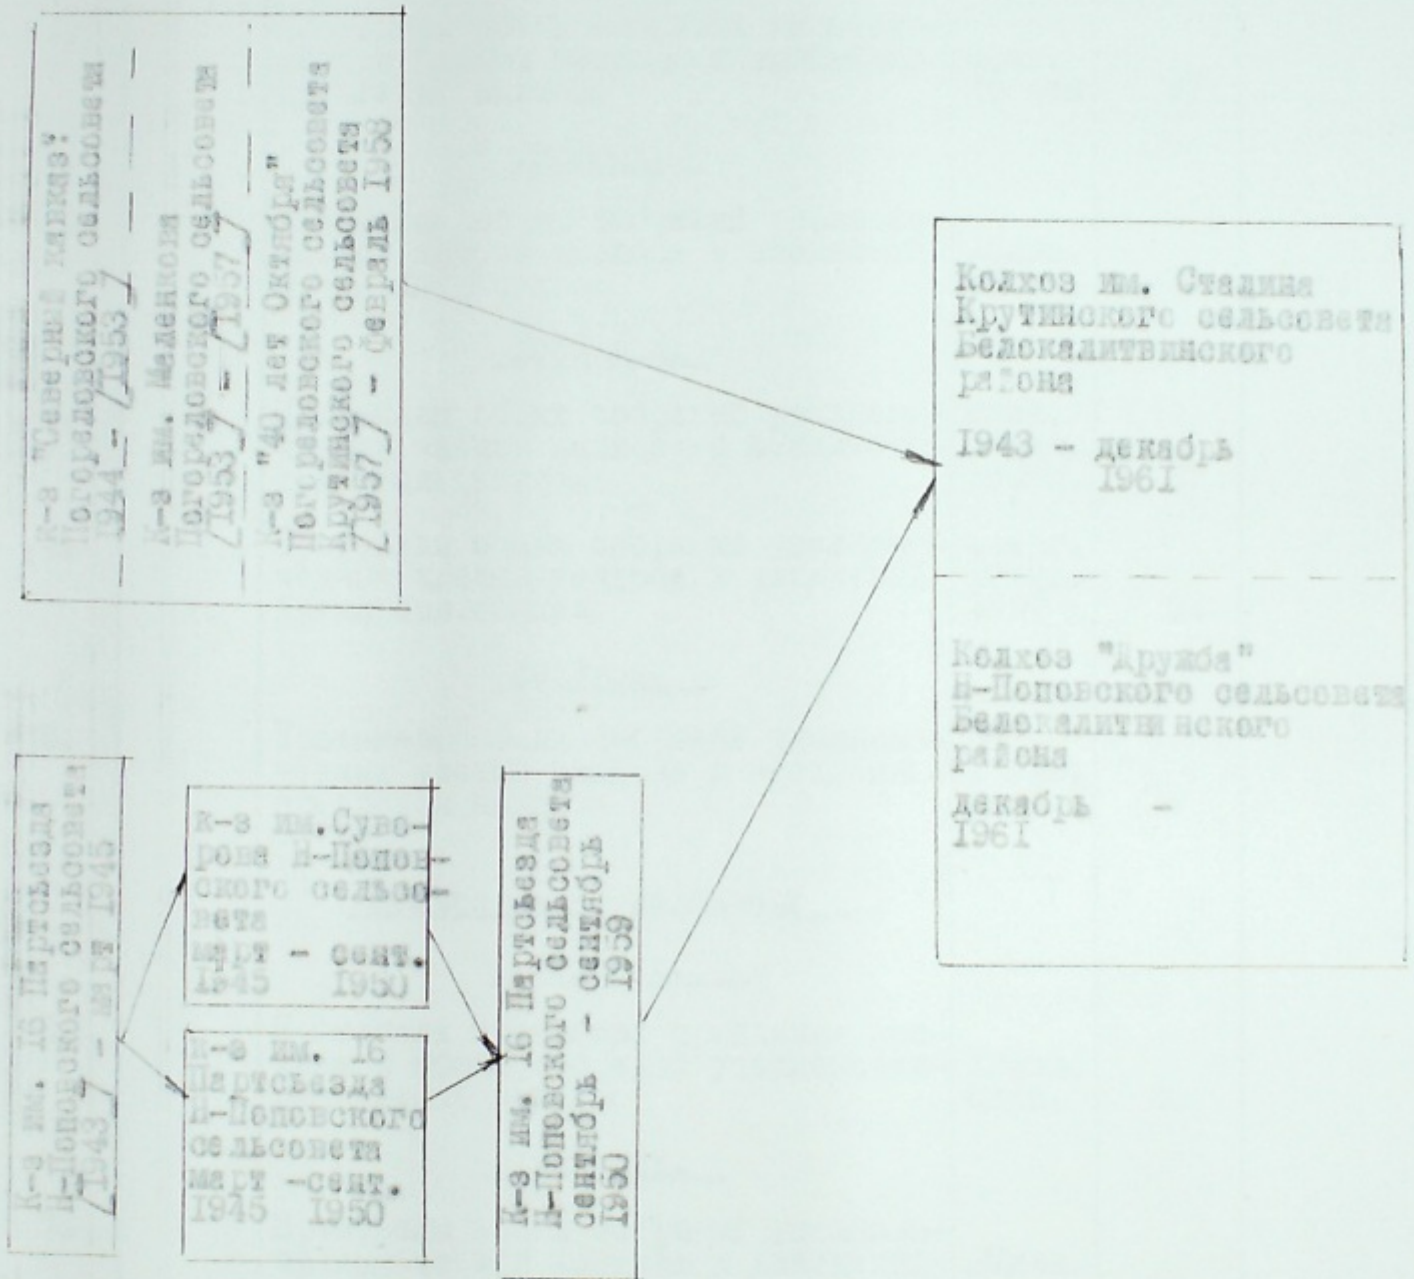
К-з "Северный маяк"
Погорадовского сельсовета
/1944_7 - /1953_7

К-з им. Маленкова
Погорадовского сельсовета
/1953_7 - /1957_7

К-з "40 лет Октября"
Погорадовского сельсовета
Крутинского сельсовета
/1957_7 - февраль 1958

Колхоз им. Сталина
Крутинского сельсовета
Белокалитвинского
района

1943 - декабрь
1961

Колхоз "Дружба"
Н-Поповского сельсовета
Белокалитвинского
района

декабрь -
1961

К-з им. 15 Партсъезда
Н-Поповского сельсовета
/1943_7 - март 1945

К-з им. Суворова Н-Поповского сельсовета
март - сент.
1945 1950

К-з им. 16 Партсъезда
Н-Поповского
сельсовета
март -сент.
1945 1950

К-з им. 16 Партсъезда
Н-Поповского сельсовета
сентябрь - сентябрь
1950 1959